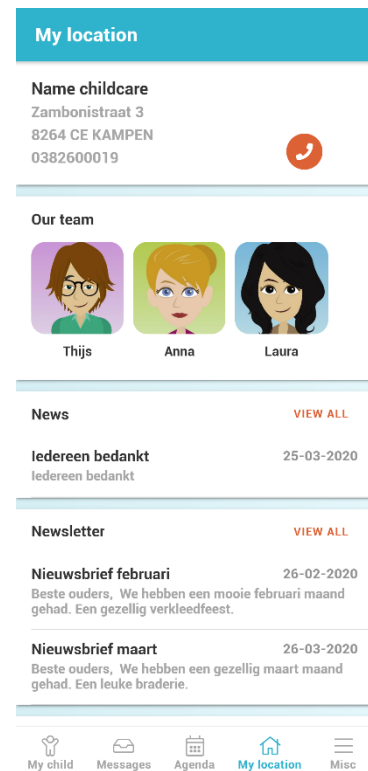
My location

Name childcare
Zambonistraat 3
8264 CE KAMPEN
0382600019

Our team

Thijs

Anna

Laura

News

VIEW ALL

Iedereen bedankt

25-03-2020

Iedereen bedankt

Newsletter

VIEW ALL

Nieuwsbrief februari

26-02-2020

Beste ouders, We hebben een mooie februari maand gehad. Een gezellig verkleedfeest.

Nieuwsbrief maart

26-03-2020

Beste ouders, We hebben een gezellig maart maand gehad. Een leuke braderie.

My child

Messages

Agenda

My location

Misc